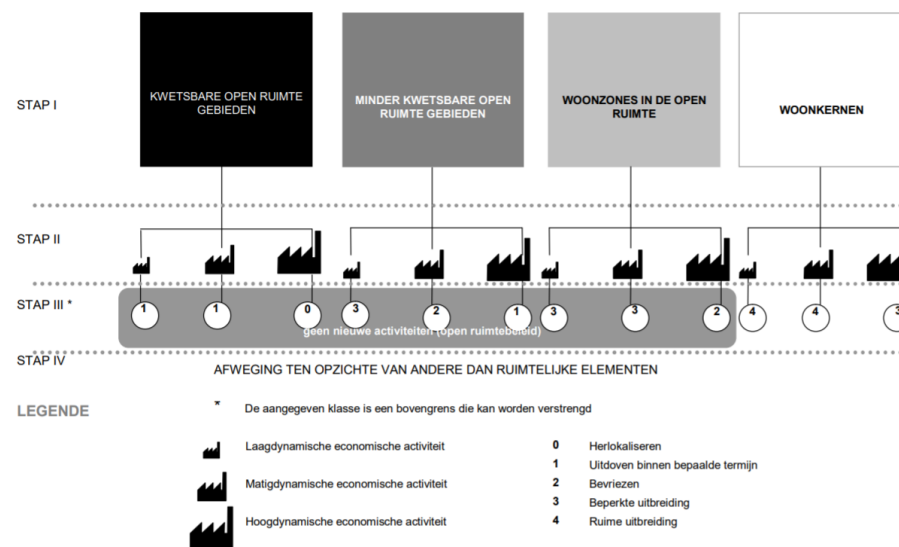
STAP I

KWETSBARE OPEN RUIMTE GEBIEDEN

MINDER KWETSBARE OPEN RUIMTE GEBIEDEN

WOONZONES IN DE OPEN RUIMTE

WOONKERNEN

STAP II

STAP III *

1 1 0 3 2 1 3 3 2 4 4 3

geen nieuwe activiteiten (open ruimtebeleid)

STAP IV

AFWEGING TEN OPZICHTE VAN ANDERE DAN RUIMTELIJKE ELEMENTEN

LEGENDE

* De aangegeven klasse is een bovengrens die kan worden verstrengd

Laagdynamische economische activiteit

Matigdynamische economische activiteit

Hoogdynamische economische activiteit

0 Herlokaliseren
1 Uitdoven binnen bepaalde termijn
2 Bevriezen
3 Beperkte uitbreiding
4 Ruime uitbreiding